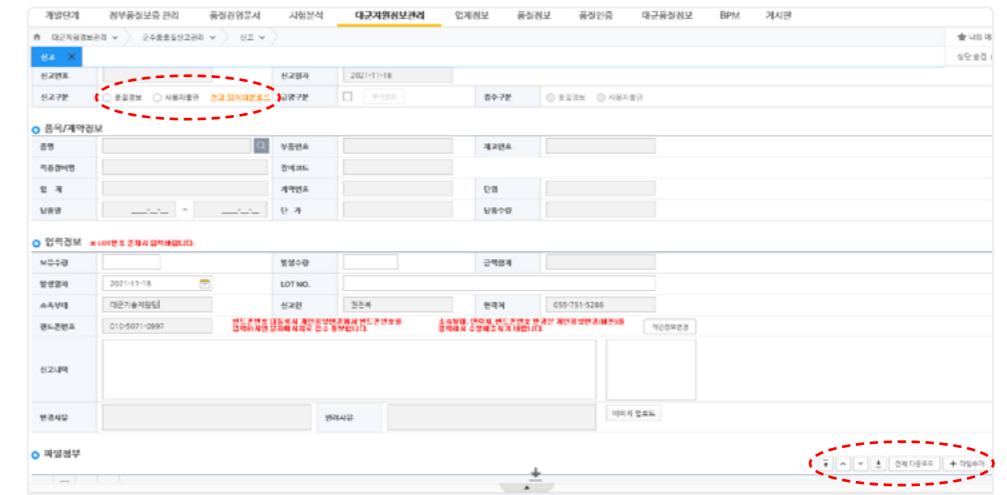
개발단계 정부품질보증 관리 품질경영문서 시험분석 대군제원정보관리 업체정보 품질정보 품질인증 대군품질정보 BPM 게시판

대군제원정보관리 군수품품질신고관리 신고

나의 메

신고 ×

신고번호 신고일자 2021-11-18

신고구분 ○ 품질정보 ○ 사용자불편 신고 양식다운로드 긴급구분 ☐ 접수구분 ○ 품질정보 ○ 사용자불편

품목/계약정보

품명 부품번호 재고번호

작품명/비명 참예코드

업체 계약번호 단위

납품일 ~ 단가 납품수량

입력정보 ※ LOT번호 존재시 입력바랍니다.

보유수량 발생수량 근력업체

발생일자 2021-11-18 LOT NO.

소속부대 대군기술지원팀 신고인 전진목 연락처 055-751-5286

핸드폰번호 010-5071-0997 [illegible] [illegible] 개인정보변경

신고내역

변경사항 변경사유 이미지 업로드

파일첨부

전체 다운로드 + 파일추가